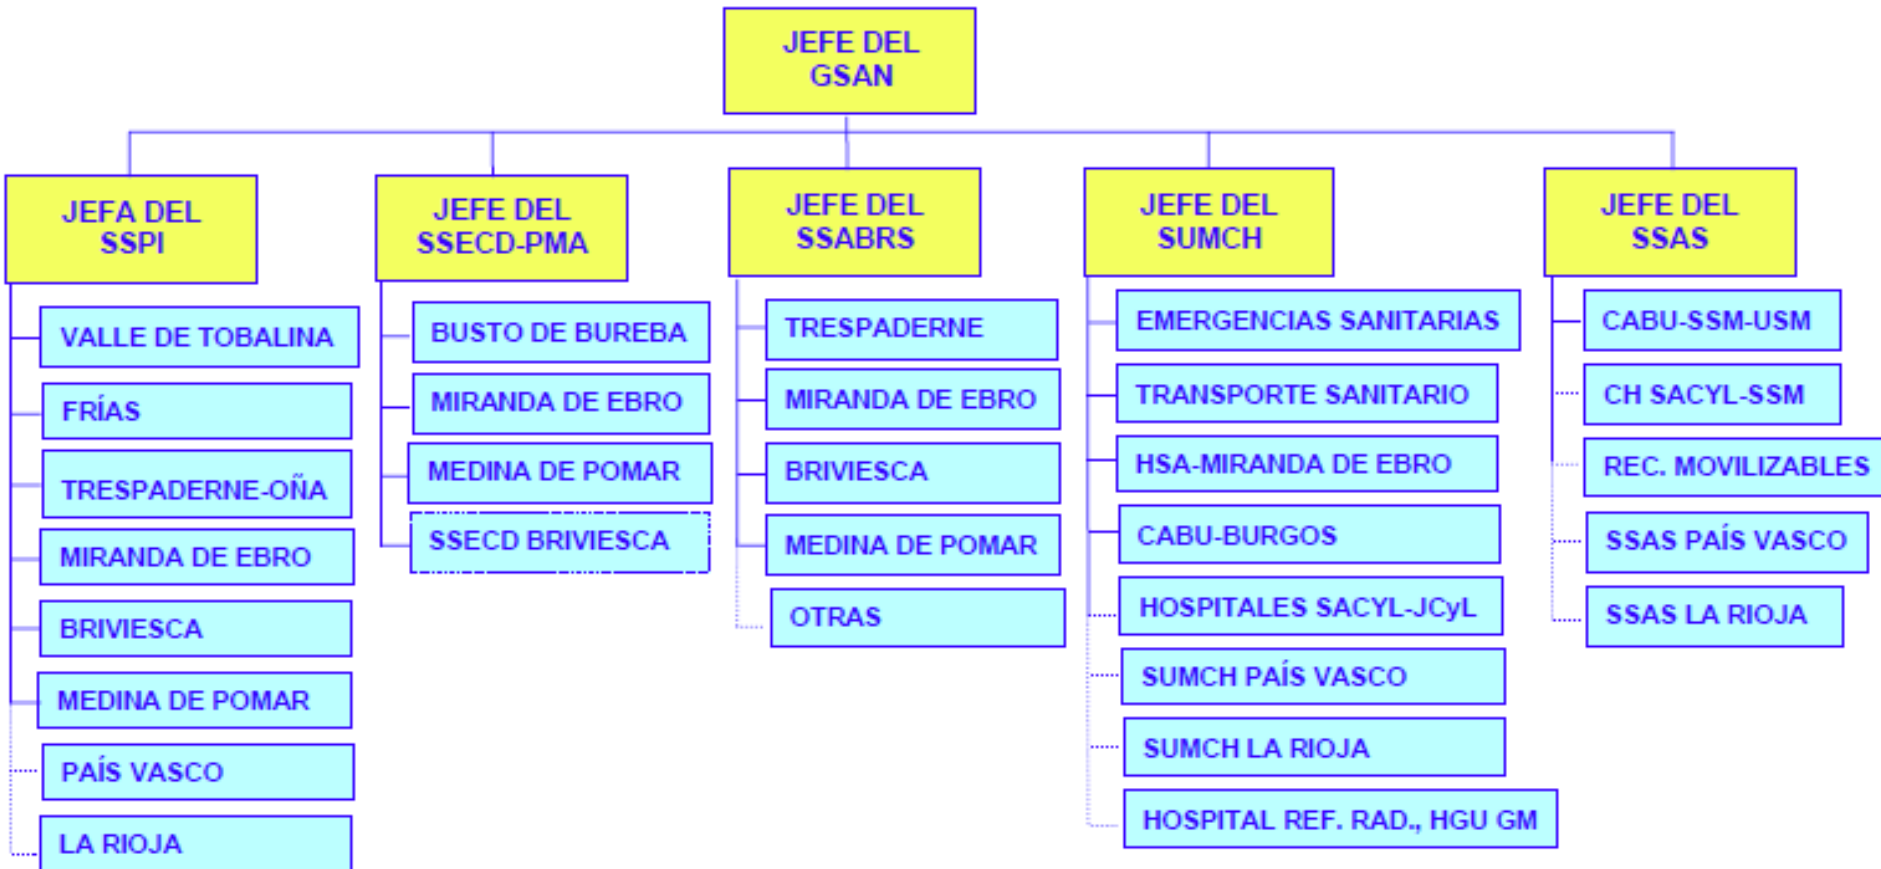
JEFE DEL GSAN

JEFA DEL SSPI

VALLE DE TOBALINA

FRÍAS

TRESPADERNE-OÑA

MIRANDA DE EBRO

BRIVIESCA

MEDINA DE POMAR

PAÍS VASCO

LA RIOJA

JEFE DEL SSECD-PMA

BUSTO DE BUREBA

MIRANDA DE EBRO

MEDINA DE POMAR

SSECD BRIVIESCA

JEFE DEL SSABRS

TRESPADERNE

MIRANDA DE EBRO

BRIVIESCA

MEDINA DE POMAR

OTRAS

JEFE DEL SUMCH

EMERGENCIAS SANITARIAS

TRANSPORTE SANITARIO

HSA-MIRANDA DE EBRO

CABU-BURGOS

HOSPITALES SACYL-JCyL

SUMCH PAÍS VASCO

SUMCH LA RIOJA

HOSPITAL REF. RAD., HGU GM

JEFE DEL SSAS

CABU-SSM-USM

CH SACYL-SSM

REC. MOVILIZABLES

SSAS PAÍS VASCO

SSAS LA RIOJA